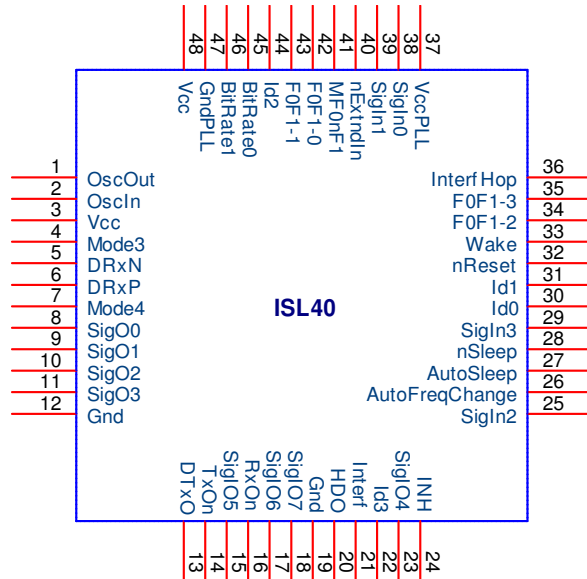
48 Vcc
47 GndPLL
46 BitRate1
45 BitRate0
44 Id2
43 F0F1-1
42 F0F1-0
41 MF0nF1
40 nExtndIn
39 SigIn1
38 SigIn0
37 VccPLL

1 OscOut
2 OscIn
3 Vcc
4 Mode3
5 DRxN
6 DRxP
7 Mode4
8 SigO0
9 SigO1
10 SigO2
11 SigO3
12 Gnd

ISL40

36 Interf Hop
35 F0F1-3
34 F0F1-2
33 Wake
32 nReset
31 Id1
30 Id0
29 SigIn3
28 nSleep
27 AutoSleep
26 AutoFreqChange
25 SigIn2

13 DTxO
14 TxOn
15 SigIO5
16 RxOn
17 SigIO6
18 SigIO7
19 Gnd
20 HDO
21 Interf
22 Id3
23 SigIO4
24 INH